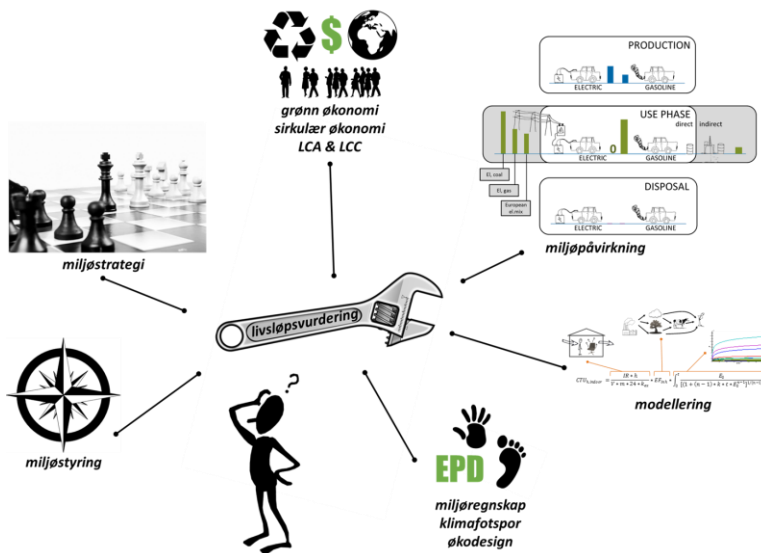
$

grønn økonomi
sirkulær økonomi
LCA & LCC

PRODUCTION
ELECTRIC
GASOLINE

USE PHASE
direct
indirect
0
ELECTRIC
GASOLINE
El. coal
El. gas
European el. mix

DISPOSAL
ELECTRIC
GASOLINE

miljøpåvirkning

miljøstrategi

livsløpsvurdering

modellering

miljøstyring

?

EPD

miljøregnskap
klimafotspor
økodesign